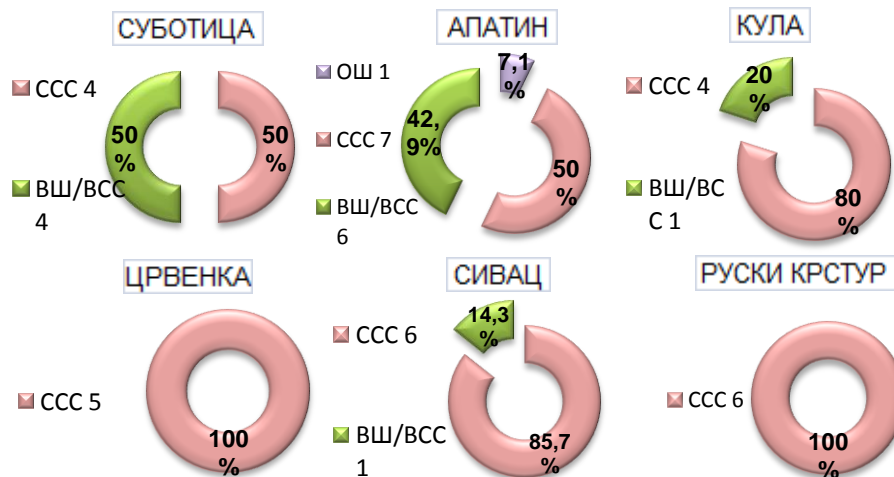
СУБОТИЦА

ССС 4

ВШ/ВСС 4

50 %

50 %

АПАТИН

ОШ 1

ССС 7

ВШ/ВСС 6

7,1 %

42, 9%

50 %

КУЛА

ССС 4

ВШ/ВС С 1

20 %

80 %

ЦРВЕНКА

ССС 5

100 %

СИВАЦ

ССС 6

ВШ/ВСС 1

14,3 %

85,7 %

РУСКИ КРСТУР

ССС 6

100 %